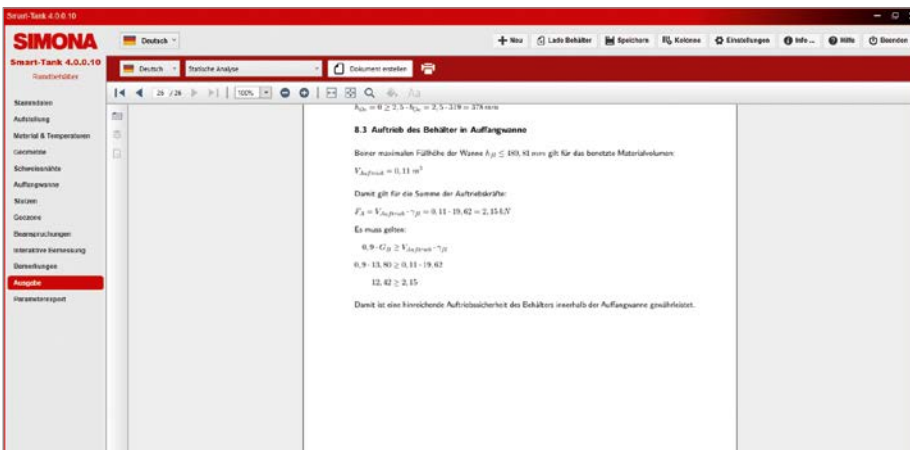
Smart-Tank 4.0.0.10

SIMONA

Deutsch

+ Neu | Lade Behälter | Speichern | Kolonne | Einstellungen | Info ... | Hilfe | Beenden

Smart-Tank 4.0.0.10
Rundbehälter

Deutsch | Statische Analyse | Dokument erstellen

26 / 26 | 100%

Stammdaten
Aufstellung
Material & Temperaturen
Geometrie
Schweissnähte
Auffangwanne
Stutzen
Gebäude
Beanspruchungen
Interaktive Bemessung
Darstellungen
Ausgabe
Parameterexport

$h_{St} = 0 \geq 2,5 \cdot h_{St} = 2,5 \cdot 319 = 378\ mm$

8.3 Auftrieb des Behälter in Auffangwanne

Beimer maximalen Füllhöhe der Wanne $h_H \leq 480,81\ mm$ gilt für das benetzte Materialvolumen:

$V_{Auftrieb} = 0,11\ m^3$

Damit gilt für die Summe der Auftriebskräfte:

$F_A = V_{Auftrieb} \cdot \gamma_H = 0,11 \cdot 19,62 = 2,15\ kN$

Es muss gelten:

$0,9 \cdot G_B \geq V_{Auftrieb} \cdot \gamma_H$

$0,9 \cdot 13,80 \geq 0,11 \cdot 19,62$

$12,42 \geq 2,15$

Damit ist eine hinreichende Auftriebssicherheit des Behälters innerhalb der Auffangwanne gewährleistet.